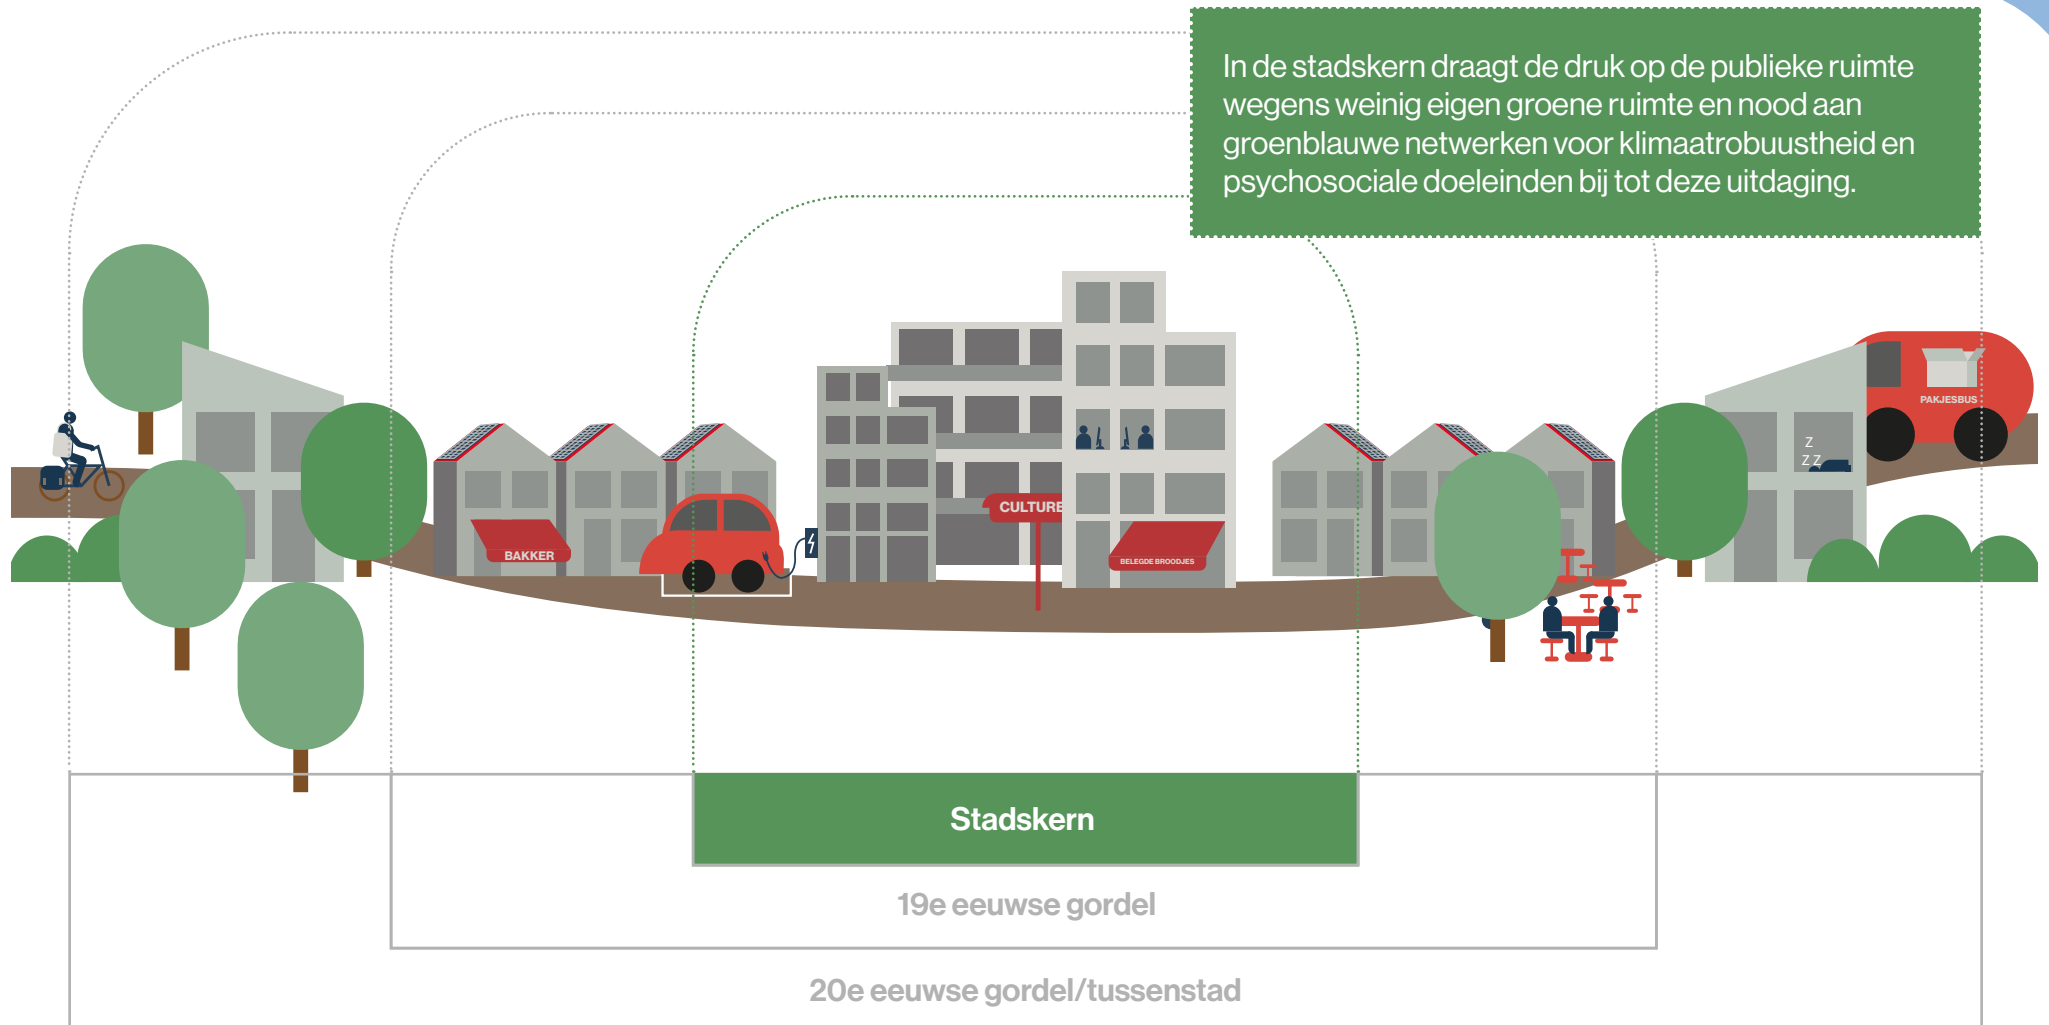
In de stadskern draagt de druk op de publieke ruimte wegens weinig eigen groene ruimte en nood aan groenblauwe netwerken voor klimaatrobuustheid en psychosociale doeleinden bij tot deze uitdaging.

BAKKER

CULTURE

BELEGDE BROODJES

PAKJESBUS

Z
Z Z

Stadskern

19e eeuwse gordel

20e eeuwse gordel/tussenstad